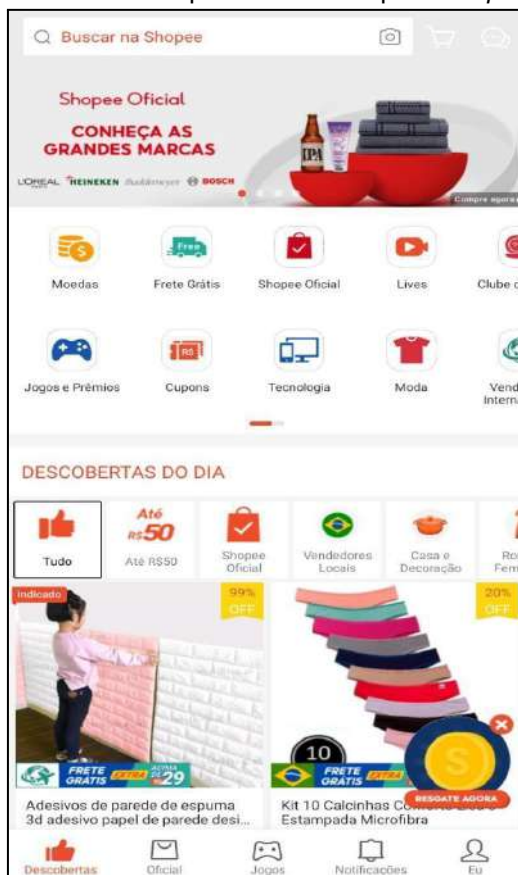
Buscar na Shopee

Shopee Oficial
CONHEÇA AS GRANDES MARCAS
L'ORÉAL HEINEKEN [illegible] BOSCH
IPA
Compre agora

Moedas
Frete Grátis
Shopee Oficial
Lives
Clube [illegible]
Jogos e Prêmios
Cupons
Tecnologia
Moda
Vend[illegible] Intern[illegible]

DESCOBERTAS DO DIA

Tudo
Até R$50
Até R$50
Shopee Oficial
Vendedores Locais
Casa e Decoração
Ro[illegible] Fem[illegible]

Indicado
99% OFF
FRETE GRÁTIS EXTRA ACIMA DE R$29
Adesivos de parede de espuma 3d adesivo papel de parede desi...

20% OFF
10
FRETE GRÁTIS EXTRA
Kit 10 Calcinhas Co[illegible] Estampada Microfibra
RESGATE AGORA

Descobertas
Oficial
Jogos
Notificações
Eu